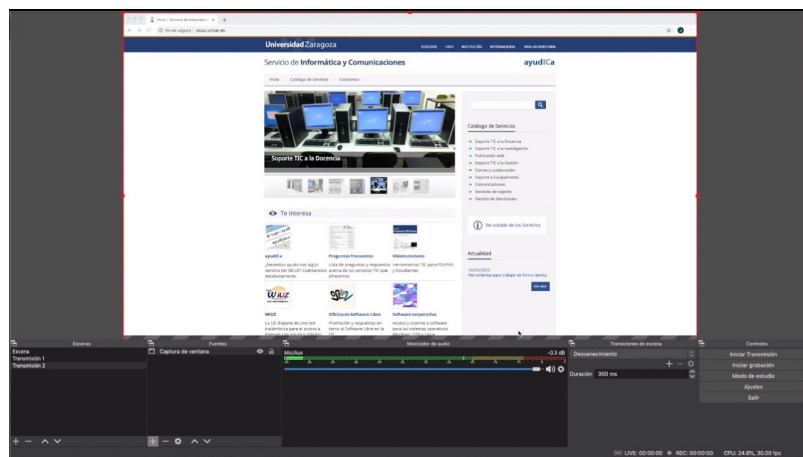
Inicio | Servicio de Informática y ×

No es seguro | sicuz.unizar.es

Universidad Zaragoza

Servicio de Informática y Comunicaciones

ayudICa

Inicio | Catálogo de Servicios | Contactos

Soporte TIC a la Docencia

Catálogo de Servicios

Soporte TIC a la Docencia
Soporte TIC a la Investigación
Publicación web
Soporte TIC a la Gestión
Correo y colaboración
Soporte a Equipamiento
Comunicaciones
Servicios de soporte
Gestión de Identidades

Te interesa

ayudICa

Preguntas Frecuentes

Videotutoriales

Ver estado de los Servicios

Actualidad

WUZ

Oficina de Software Libre

Software corporativo

Escenas

Fuentes

Mezclador de audio

Transiciones de escena

Controles

Escena
Transmisión 1
Transmisión 2

Captura de ventana

Mic/Aux

-0.3 dB

Desvanecimiento

Duración 300 ms

Iniciar Transmisión
Iniciar grabación
Modo de estudio
Ajustes
Salir

LIVE: 00:00:00 REC: 00:00:00 CPU: 24.8%, 30.00 fps